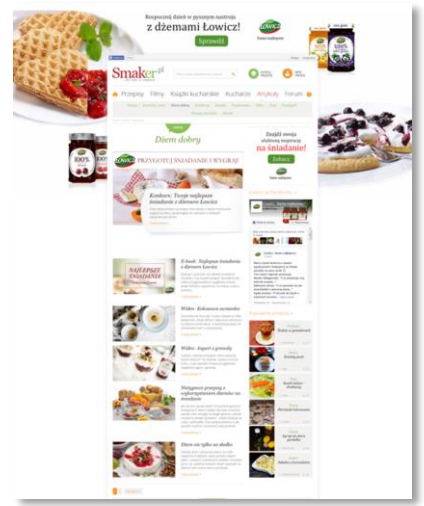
Rozpocznij dzień w pysznym nastroju
z dżemami Łowicz!
Łowicz
Sprawdź

Smaker.pl

Przepisy Filmy Książki kucharskie Kucharze Artykuły Forum

Dżem dobry

Łowicz PRZYGOTUJ ŚNIADANIE I WYGRAJ!

Konkurs: Twoje najlepsze śniadanie z dżemem Łowicz

Znajdź swoją codzienną inspirację na śniadanie!
Zobacz

E-book: Najlepsze śniadania z dżemem Łowicz

NAJLEPSZE ŚNIADANIE

Wideo: Kokosowa owsianka

Wideo: Jogurt z granolą

Niezapomniane przepisy z wykorzystaniem dżemów na śniadanie

Dżem nie tylko na słodko

Łowicz 100%